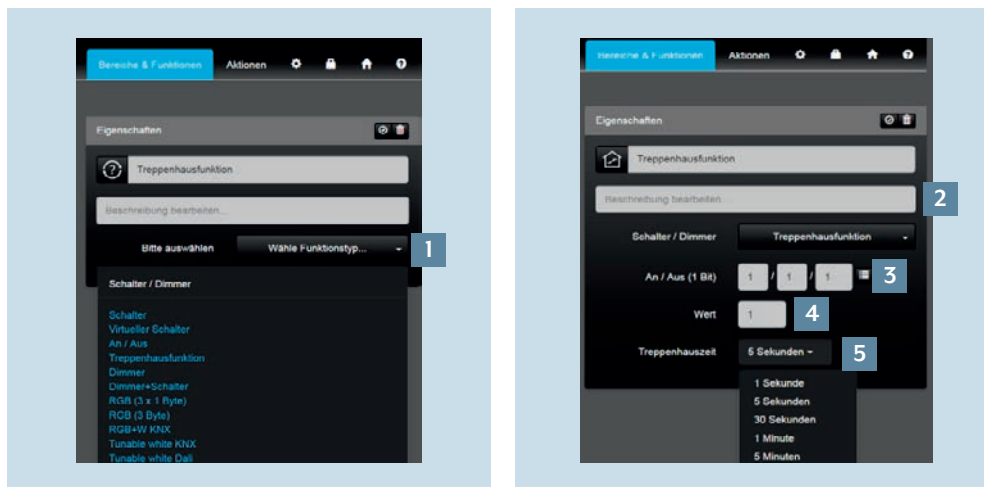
Bereiche & Funktionen Aktionen

Eigenschaften

Treppenhausfunktion

Beschreibung bearbeiten...

Bitte auswählen Wähle Funktionstyp...

1

Schalter / Dimmer

Schalter
Virtueller Schalter
An / Aus
Treppenhausfunktion
Dimmer
Dimmer+Schalter
RGB (3 x 1 Byte)
RGB (3 Byte)
RGB+W KNX
Tunable white KNX
Tunable white Dali

Bereiche & Funktionen Aktionen

Eigenschaften

Treppenhausfunktion

Beschreibung bearbeiten

2

Schalter / Dimmer Treppenhausfunktion

An / Aus (1 Bit) 1 / 1 / 1

3

Wert 1

4

Treppenhauszeit 5 Sekunden

5

1 Sekunde
5 Sekunden
30 Sekunden
1 Minute
5 Minuten